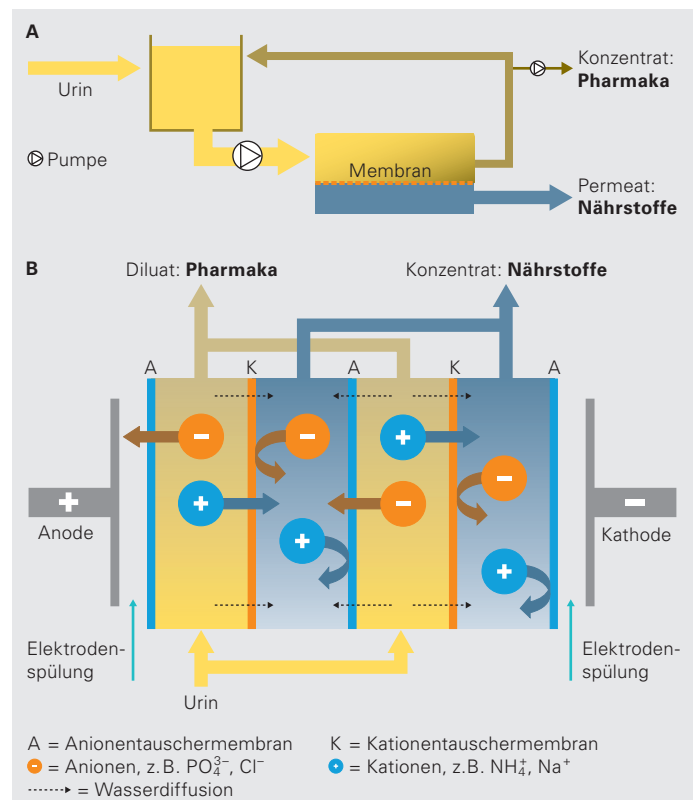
A

Urin

Konzentrat: **Pharmaka**

Pumpe

Membran

Permeat: **Nährstoffe**

B

Diluat: **Pharmaka**

Konzentrat: **Nährstoffe**

A K A K A

+

Anode

−

Kathode

Elektrodenspülung

Elektrodenspülung

Urin

A = Anionentauschermembran
K = Kationentauschermembran
− = Anionen, z.B. $PO_4^{3-}$, $Cl^-$
+ = Kationen, z.B. $NH_4^+$, $Na^+$
= Wasserdiffusion